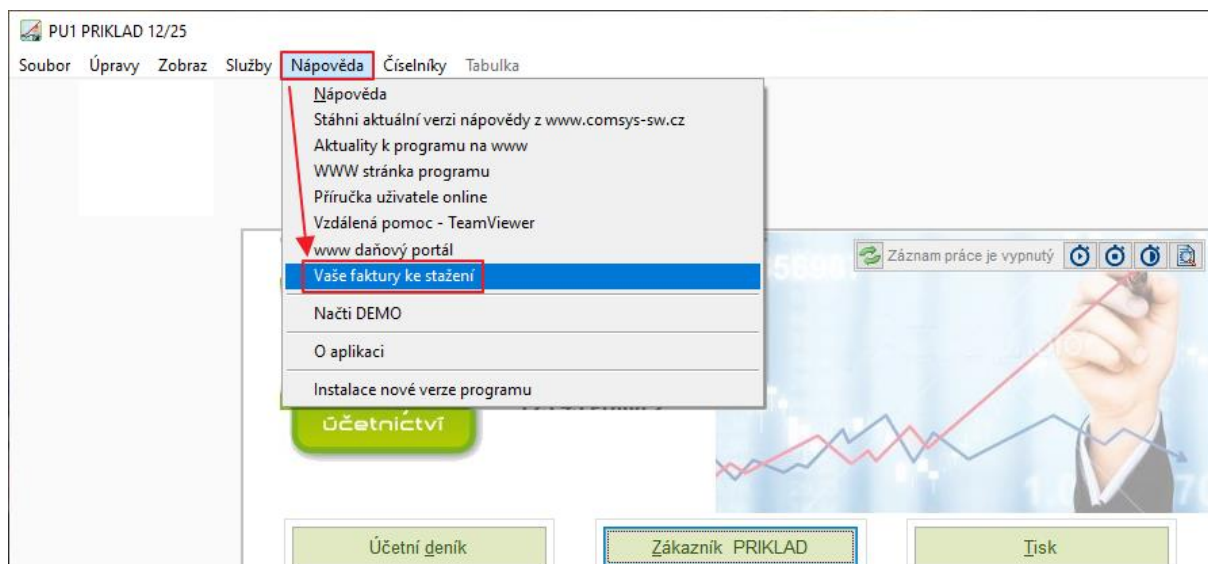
PU1 PRIKLAD 12/25

Soubor Úpravy Zobraz Služby Nápověda Číselníky Tabulka

Nápověda
Stáhni aktuální verzi nápovědy z www.comsys-sw.cz
Aktuality k programu na www
WWW stránka programu
Příručka uživatele online
Vzdálená pomoc - TeamViewer
www daňový portál
Vaše faktury ke stažení
Načti DEMO
O aplikaci
Instalace nové verze programu

Záznam práce je vypnutý

účetnictví

Účetní deník
Zákazník PRIKLAD
Tisk